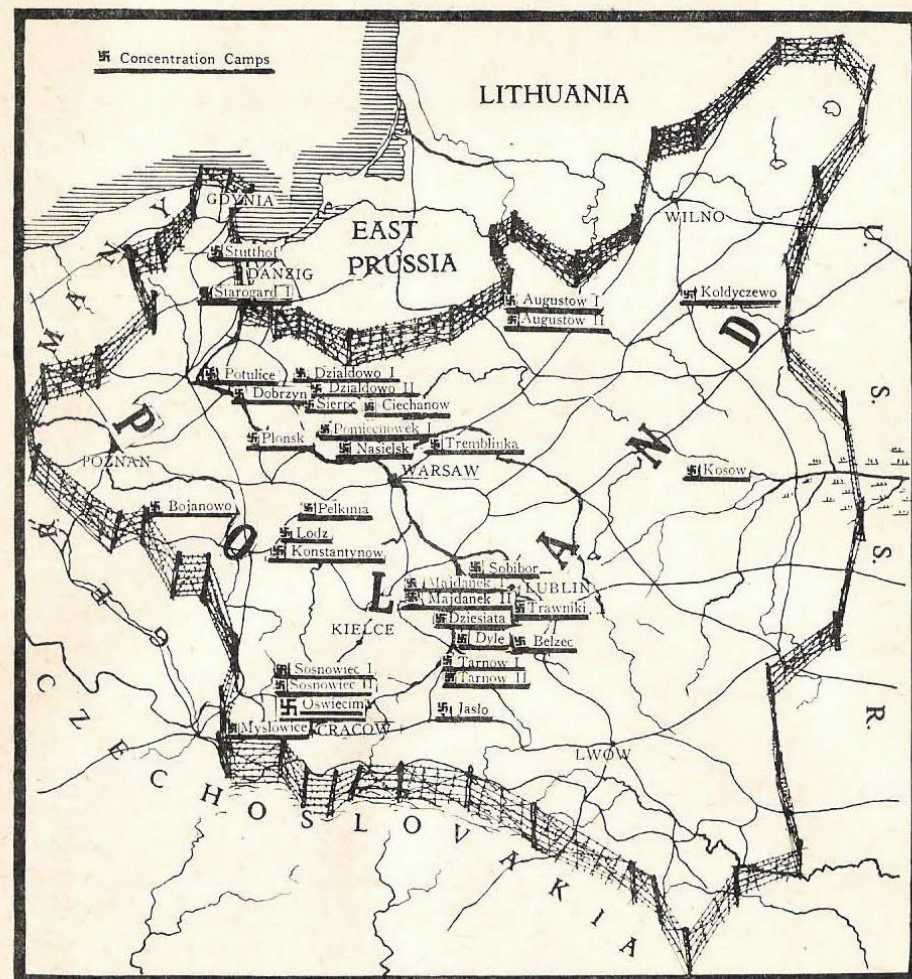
卐 Concentration Camps

LITHUANIA

GDYNIA

EAST PRUSSIA

WILNO

Stutthof
DANZIG
Starogard I

Augustow I
Augustow II

Koldyczewo

Potulice
Dzialdowo I
Dzialdowo II
Dobrzyn
Sierpc
Ciechanow
Plonsk
Pomiecnowek I
Nasielsk
Tremblinka

POZNAN

WARSAW

Kosow

Bojanowo
Pelkinia
Lodz
Konstantynow

Sobibor
Majdanek I
LUBLIN
Majdanek II
Trawniki
Dziesiata
KIELCE
Dyle
Belzec
Tarnow I
Tarnow II
Sosnowiec I
Sosnowiec II
Oswiecim
Jaslo
Myslowice
CRACOW

LWOW

GERMANY

POLAND

U. S. S. R.

CZECHOSLOVAKIA